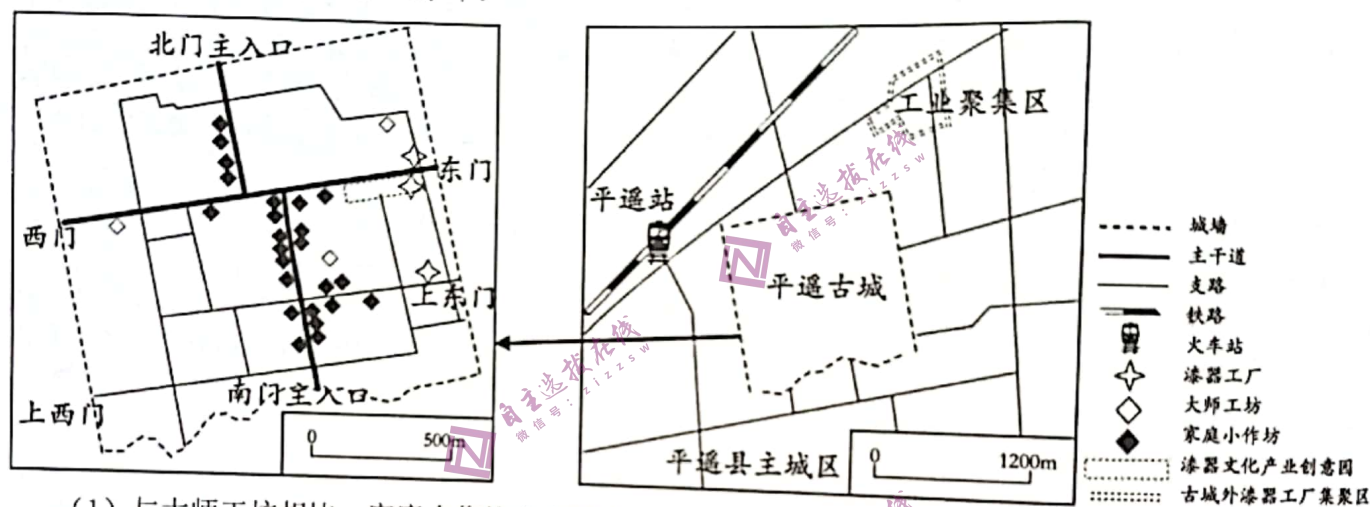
北门主入口
东门
西门
上东门
南门主入口
上西门
0
500m

工业聚集区
平遥站
平遥古城
平遥县主城区
0
1200m

城墙
主干道
支路
铁路
火车站
漆器工厂
大师工坊
家庭小作坊
漆器文化产业创意园
古城外漆器工厂集聚区

自主选拔在线
微信号：zizzsw

(1) 与大师工坊相比，家庭小作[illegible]